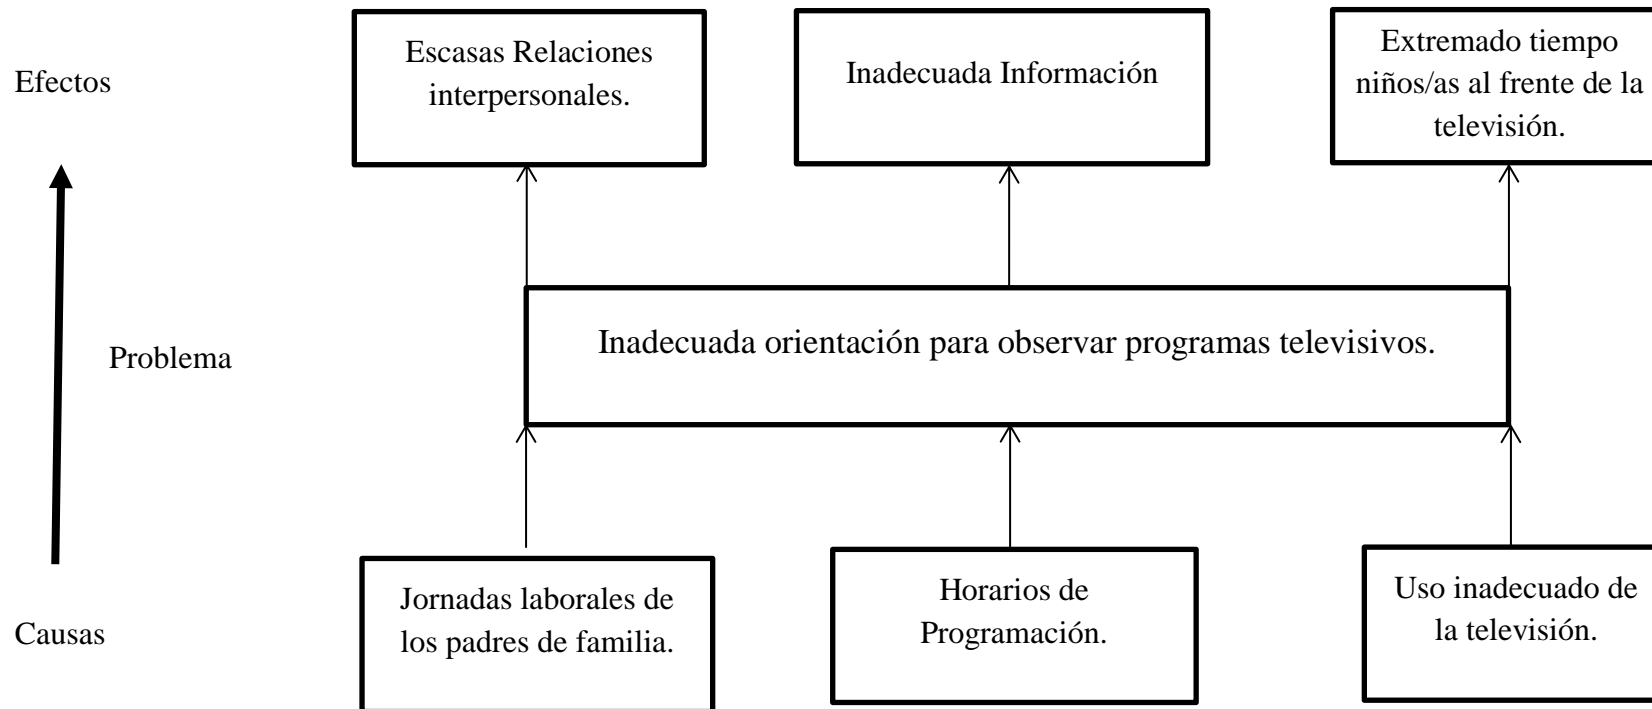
Efectos

Escasas Relaciones interpersonales.

Inadecuada Información

Extremado tiempo niños/as al frente de la televisión.

Problema

Inadecuada orientación para observar programas televisivos.

Causas

Jornadas laborales de los padres de familia.

Horarios de Programación.

Uso inadecuado de la televisión.